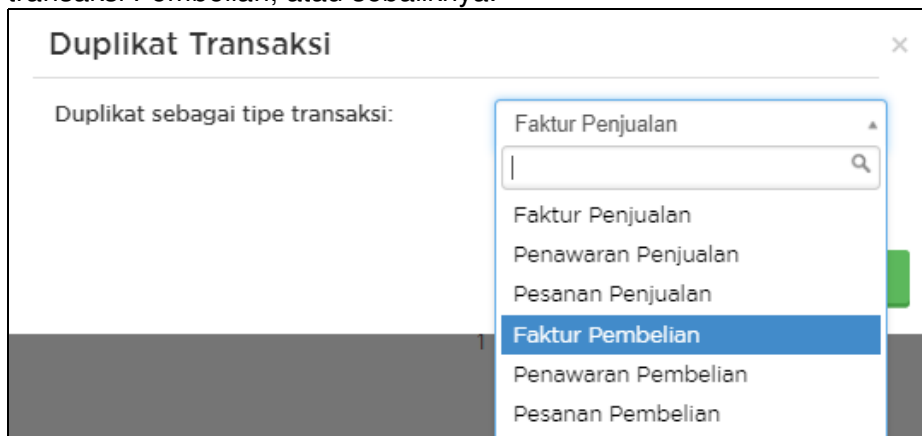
transaksi Pembelian, atau sebaliknya.

Duplikat Transaksi

×

Duplikat sebagai tipe transaksi:

Faktur Penjualan

Faktur Penjualan
Penawaran Penjualan
Pesanan Penjualan
Faktur Pembelian
Penawaran Pembelian
Pesanan Pembelian

1